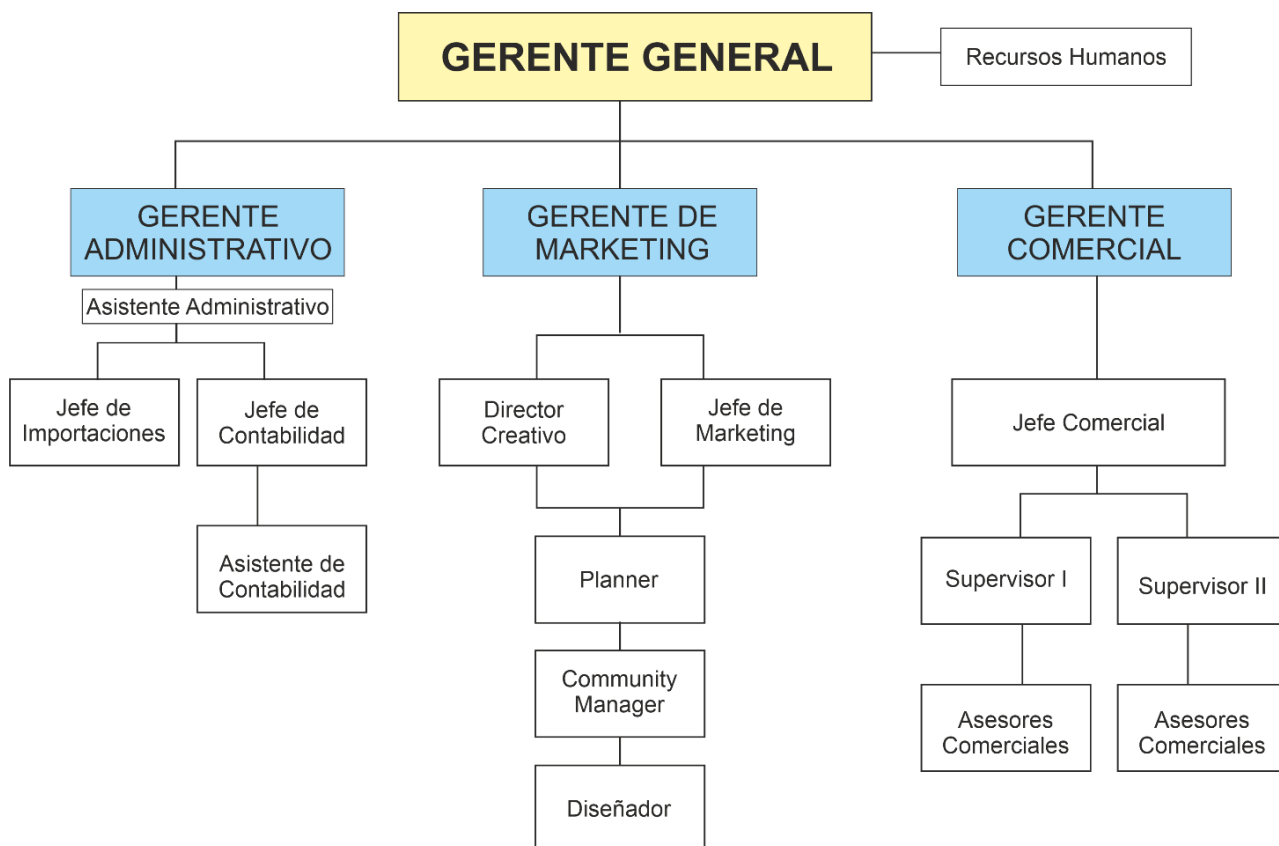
GERENTE GENERAL

Recursos Humanos

GERENTE ADMINISTRATIVO

Asistente Administrativo

Jefe de Importaciones

Jefe de Contabilidad

Asistente de Contabilidad

GERENTE DE MARKETING

Director Creativo

Jefe de Marketing

Planner

Community Manager

Diseñador

GERENTE COMERCIAL

Jefe Comercial

Supervisor I

Supervisor II

Asesores Comerciales

Asesores Comerciales